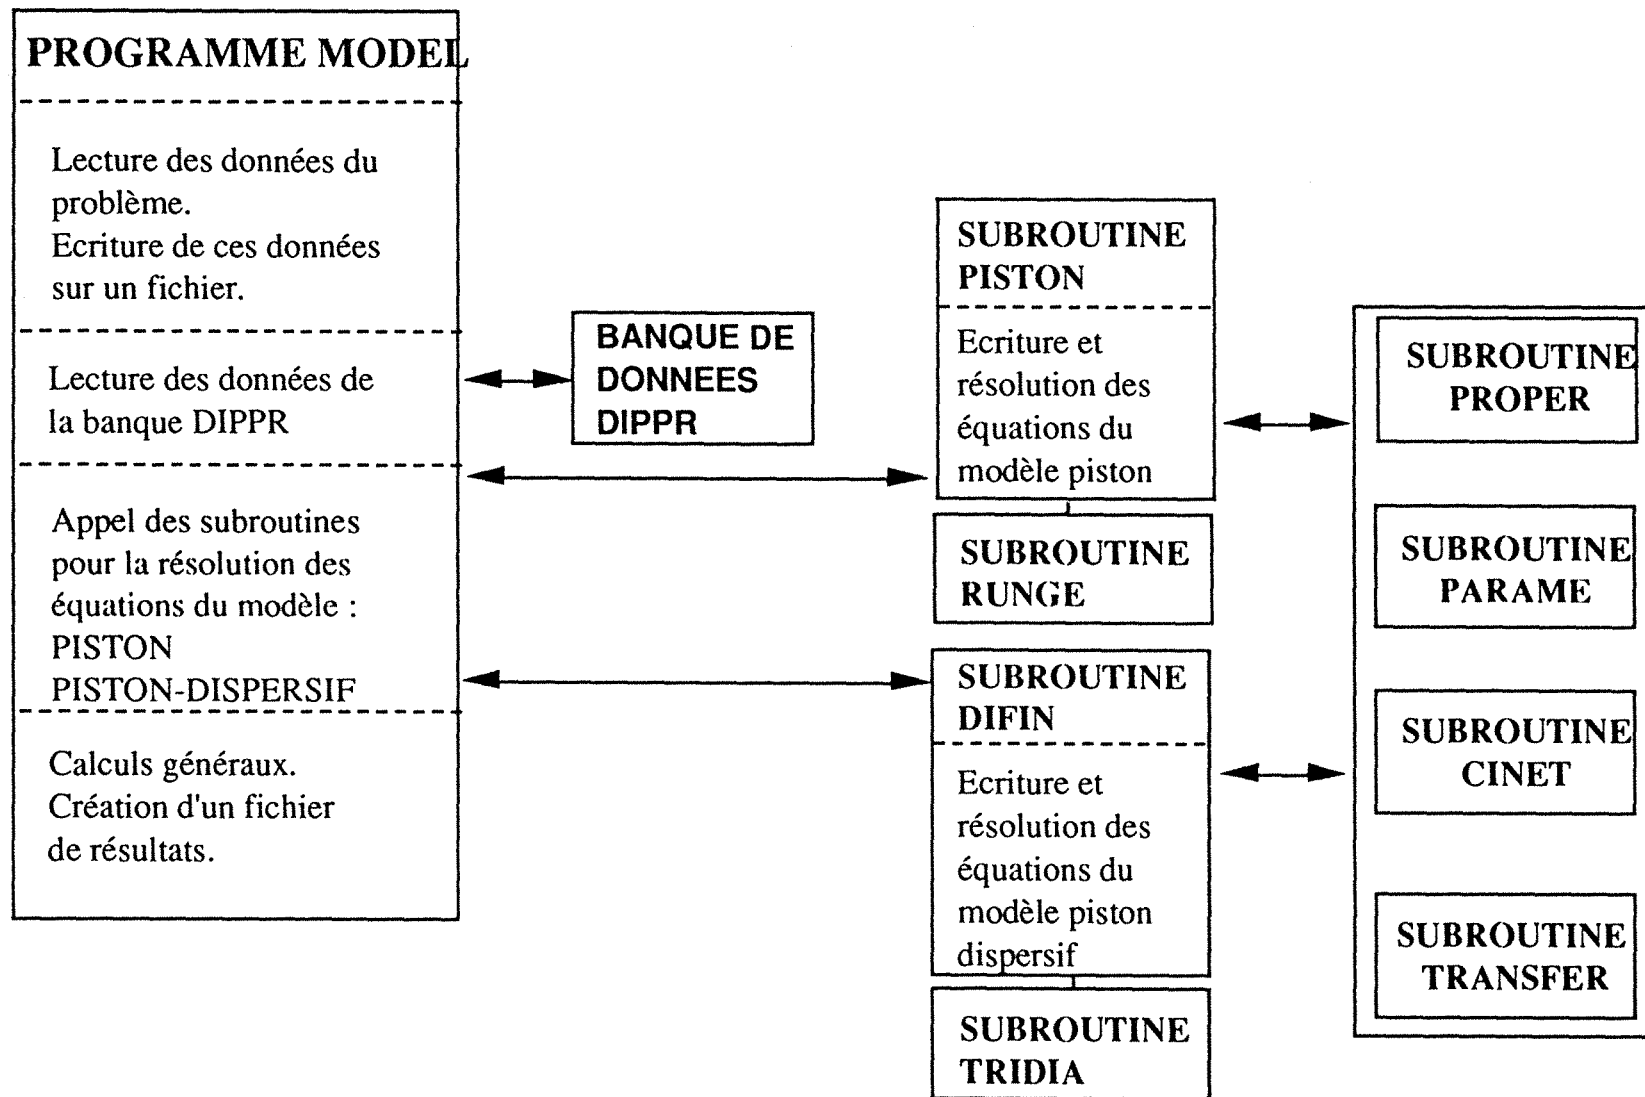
PROGRAMME MODEL

Lecture des données du problème.
Ecriture de ces données sur un fichier.

Lecture des données de la banque DIPPR

Appel des subroutines pour la résolution des équations du modèle :
PISTON
PISTON-DISPERSIF

Calculs généraux.
Création d'un fichier de résultats.

BANQUE DE DONNEES DIPPR

SUBROUTINE PISTON

Ecriture et résolution des équations du modèle piston

SUBROUTINE RUNGE

SUBROUTINE DIFIN

Ecriture et résolution des équations du modèle piston dispersif

SUBROUTINE TRIDIA

SUBROUTINE PROPER

SUBROUTINE PARAME

SUBROUTINE CINET

SUBROUTINE TRANSFER